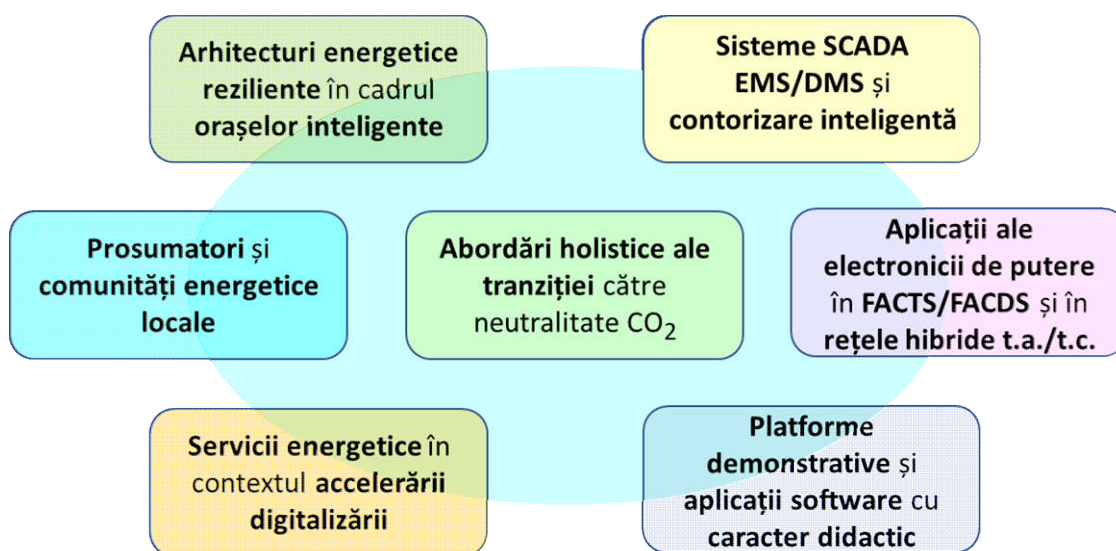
Arhitecturi energetice reziliente în cadrul orașelor inteligente

Sisteme SCADA EMS/DMS și contorizare inteligentă

Prosumatori și comunități energetice locale

Abordări holistice ale tranziției către neutralitate $CO_2$

Aplicații ale electronicii de putere în FACTS/FACDS și în rețele hibride t.a./t.c.

Servicii energetice în contextul accelerării digitalizării

Platforme demonstrative și aplicații software cu caracter didactic